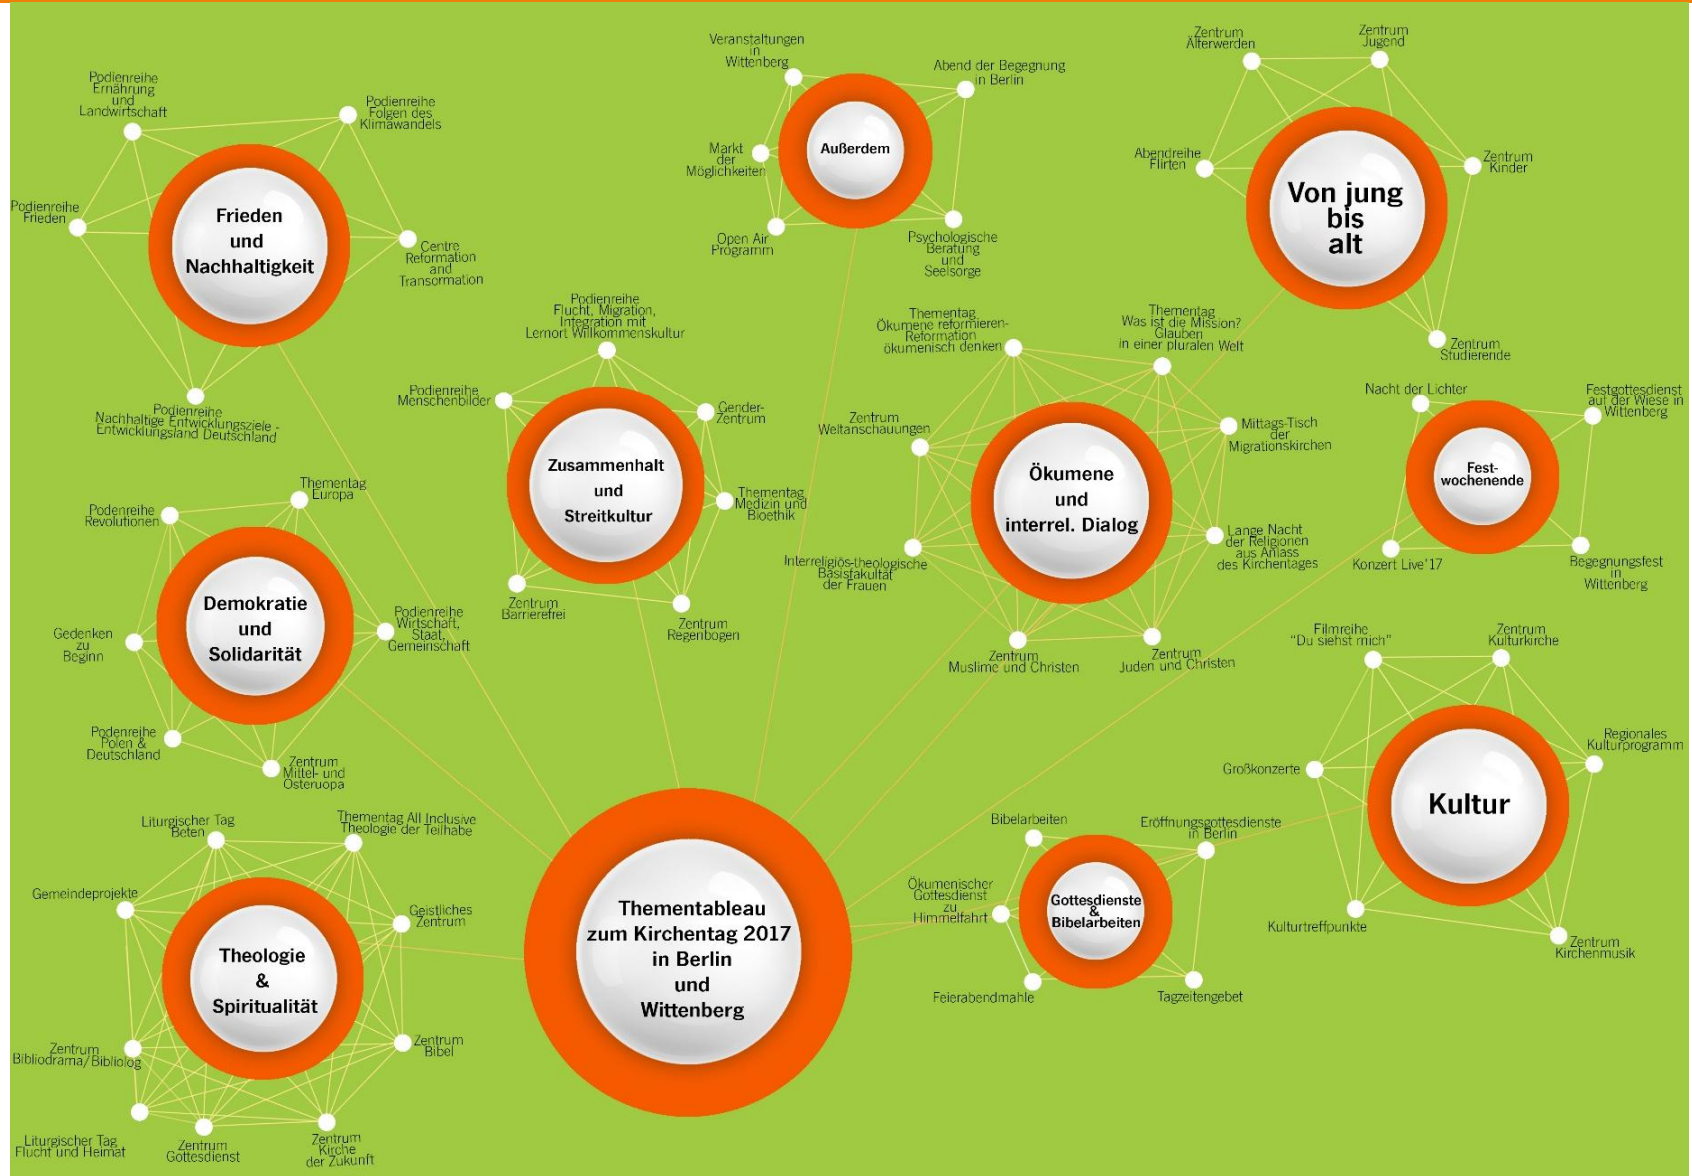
Veranstaltungen in Wittenberg

Abend der Begegnung in Berlin

Außerdem

Markt der Möglichkeiten

Open Air Programm

Psychologische Beratung und Seelsorge

Zentrum Älterwerden

Zentrum Jugend

Abendreihe Flirten

Von jung bis alt

Zentrum Kinder

Zentrum Studierende

Podienreihe Ernährung und Landwirtschaft

Podienreihe Folgen des Klimawandels

Podienreihe Frieden

Frieden und Nachhaltigkeit

Centre Reformation and Transormation

Podienreihe Nachhaltige Entwicklungsziele - Entwicklungsland Deutschland

Podienreihe Flucht, Migration, Integration mit Lernort Willkommenskultur

Podienreihe Menschenbilder

Gender-Zentrum

Zusammenhalt und Streitkultur

Thementag Medizin und Bioethik

Zentrum Barrierefrei

Zentrum Regenbogen

Thementag Ökumene reformieren-Reformation ökumenisch denken

Thementag Was ist die Mission? Glauben in einer pluralen Welt

Zentrum Weltanschauungen

Mittags-Tisch der Migrationskirchen

Ökumene und interrel. Dialog

Lange Nacht der Religionen aus Anlass des Kirchentages

Interreligiös-theologische Basisfakultät der Frauen

Zentrum Muslime und Christen

Zentrum Juden und Christen

Nacht der Lichter

Festgottesdienst auf der Wiese in Wittenberg

Fest-wochenende

Konzert Live'17

Begegnungsfest in Wittenberg

Thementag Europa

Podienreihe Revolutionen

Demokratie und Solidarität

Gedenken zu Beginn

Podienreihe Wirtschaft, Staat, Gemeinschaft

Podienreihe Polen & Deutschland

Zentrum Mittel- und Osteruopa

Filmreihe "Du siehst mich"

Zentrum Kulturkirche

Regionales Kulturprogramm

Großkonzerte

Kultur

Kulturtreffpunkte

Zentrum Kirchenmusik

Liturgischer Tag Beten

Thementag All Inclusive Theologie der Teilhabe

Gemeindeprojekte

Geistliches Zentrum

Theologie & Spiritualität

Zentrum Bibliodrama/Bibliolog

Zentrum Bibel

Liturgischer Tag Flucht und Heimat

Zentrum Gottesdienst

Zentrum Kirche der Zukunft

Thementableau zum Kirchentag 2017 in Berlin und Wittenberg

Bibelarbeiten

Eröffnungsgottesdienste in Berlin

Ökumenischer Gottesdienst zu Himmelfahrt

Gottesdienste & Bibelarbeiten

Feierabendmahle

Tagzeitengebet